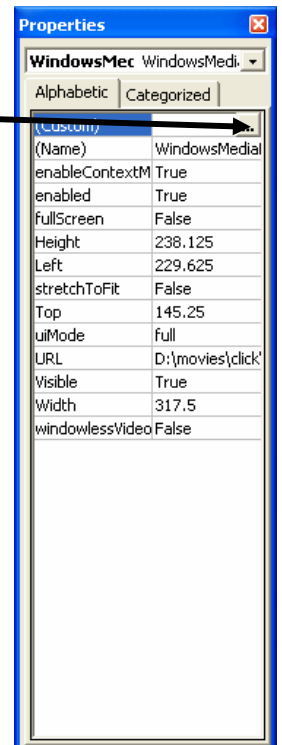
Properties

WindowsMec WindowsMedi

Alphabetic | Categorized

| (Custom) | ... |
|---|---|
| (Name) | WindowsMedial |
| enableContextM | True |
| enabled | True |
| fullScreen | False |
| Height | 238.125 |
| Left | 229.625 |
| stretchToFit | False |
| Top | 145.25 |
| uiMode | full |
| URL | D:\movies\click' |
| Visible | True |
| Width | 317.5 |
| windowlessVideo | False |